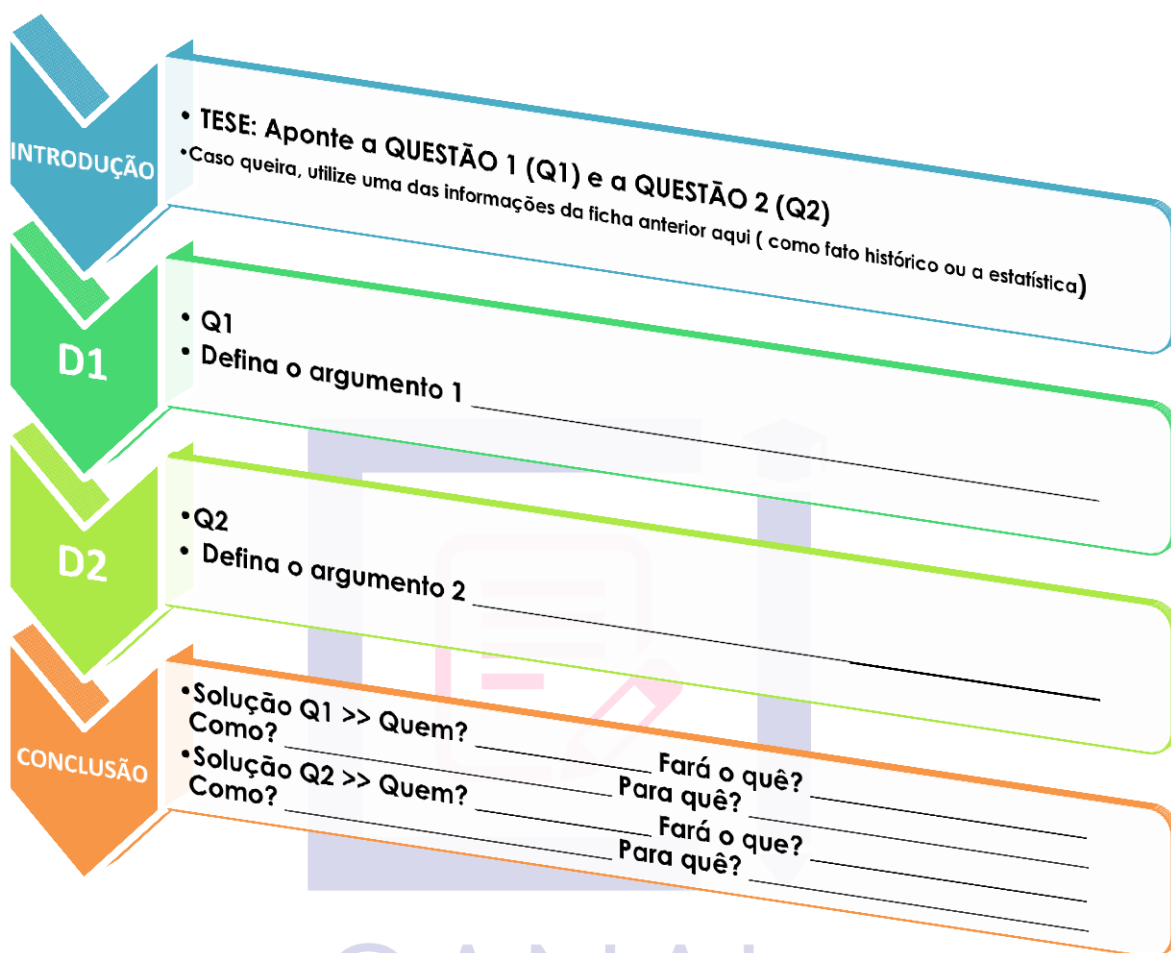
INTRODUÇÃO

• TESE: Aponte a QUESTÃO 1 (Q1) e a QUESTÃO 2 (Q2)
•Caso queira, utilize uma das informações da ficha anterior aqui ( como fato histórico ou a estatística)

D1

• Q1
• Defina o argumento 1 ______________________________

D2

•Q2
• Defina o argumento 2 ______________________________

CONCLUSÃO

•Solução Q1 >> Quem? ____________ Fará o quê? ____________
Como? ______________________ Para quê? ____________
•Solução Q2 >> Quem? ____________ Fará o que? ____________
Como? ______________________ Para quê? ____________